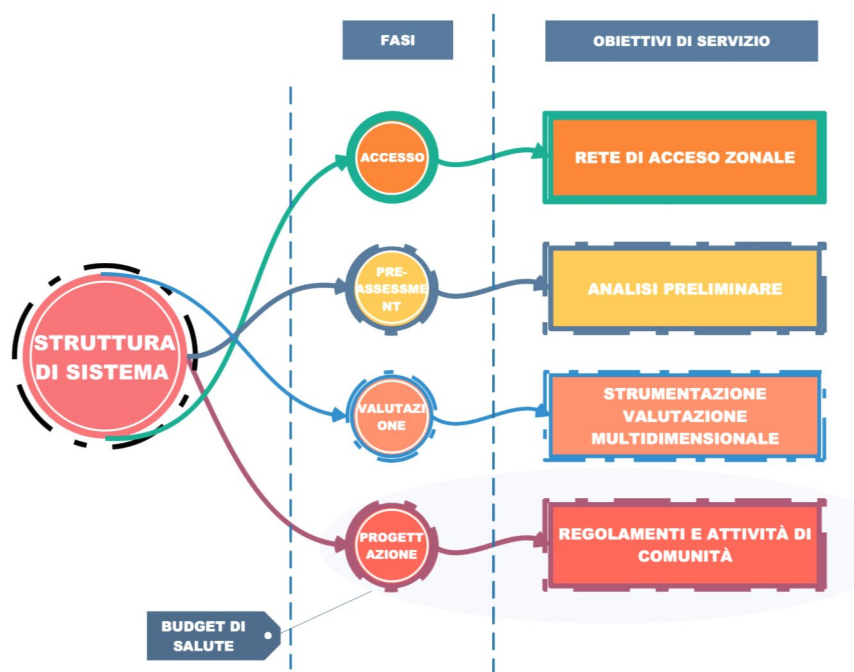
FASI

OBIETTIVI DI SERVIZIO

STRUTTURA DI SISTEMA

ACCESSO

RETE DI ACCESO ZONALE

PRE-ASSESSMENT

ANALISI PRELIMINARE

VALUTAZIONE

STRUMENTAZIONE VALUTAZIONE MULTIDIMENSIONALE

PROGETTAZIONE

REGOLAMENTI E ATTIVITÀ DI COMUNITÀ

BUDGET DI SALUTE